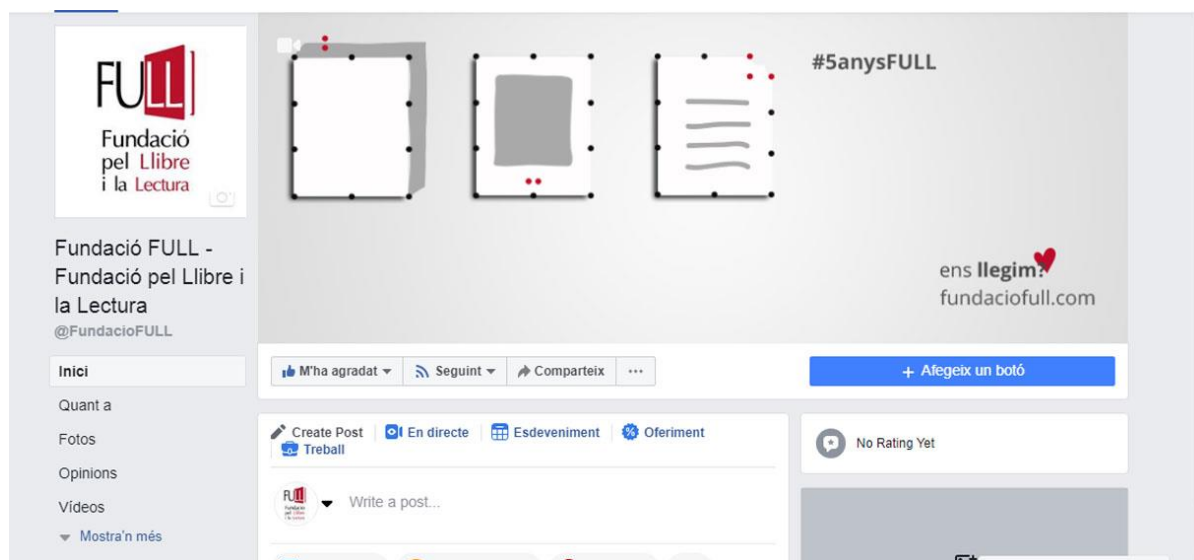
FULL
Fundació pel Llibre i la Lectura

Fundació FULL - Fundació pel Llibre i la Lectura
@FundacioFULL

Inici
Quant a
Fotos
Opinions
Vídeos
Mostra'n més

#5anysFULL

ens llegim?
fundaciofull.com

M'ha agradat
Seguint
Comparteix
...

+ Afegeix un botó

Create Post
En directe
Esdeveniment
Oferiment
Treball

Write a post...

No Rating Yet